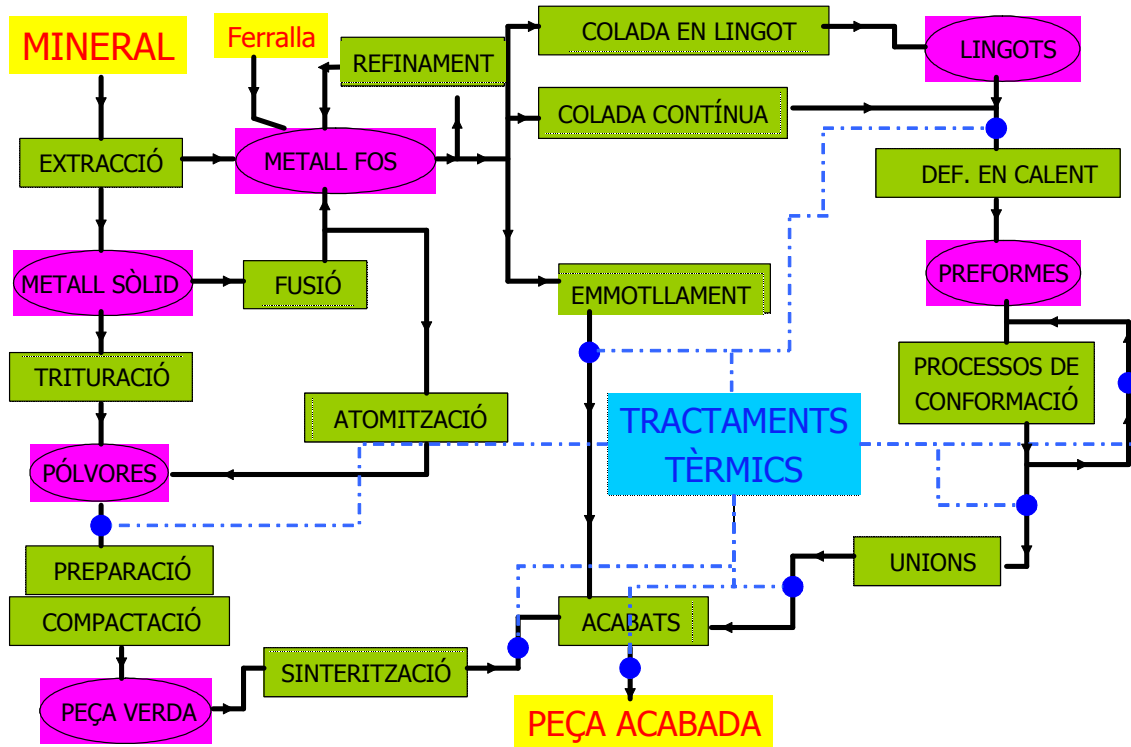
MINERAL

Ferralla

REFINAMENT

COLADA EN LINGOT

LINGOTS

COLADA CONTÍNUA

EXTRACCIÓ

METALL FOS

DEF. EN CALENT

METALL SÒLID

FUSIÓ

EMMOTLLAMENT

PREFORMES

TRITURACIÓ

PROCESSOS DE CONFORMACIÓ

ATOMITZACIÓ

TRACTAMENTS TÈRMICS

PÓLVORES

PREPARACIÓ

UNIONS

COMPACTACIÓ

ACABATS

SINTERITZACIÓ

PEÇA VERDA

PEÇA ACABADA